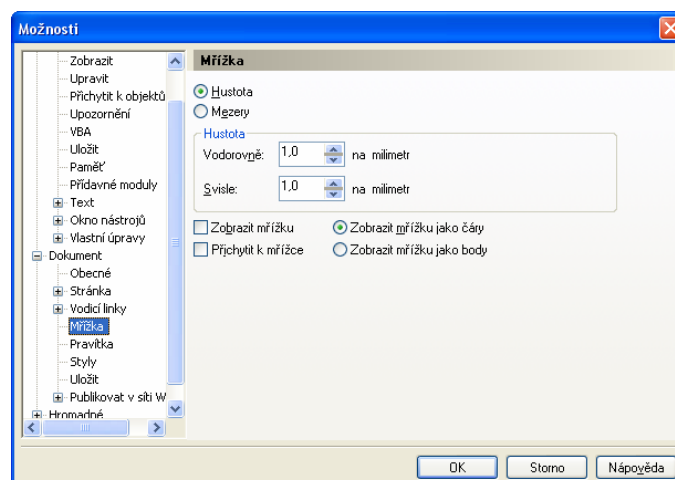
Možnosti

Zobrazit
Upravit
Přichytit k objektů
Upozornění
VBA
Uložit
Paměť
Přídavné moduly
Text
Okno nástrojů
Vlastní úpravy
Dokument
Obecné
Stránka
Vodicí linky
Mřížka
Pravítka
Styly
Uložit
Publikovat v síti W
Hromadné

Mřížka

Hustota
Mezery

Hustota
Vodorovně: 1,0 na milimetr
Svisle: 1,0 na milimetr

Zobrazit mřížku
Přichytit k mřížce
Zobrazit mřížku jako čáry
Zobrazit mřížku jako body

OK
Storno
Nápověda